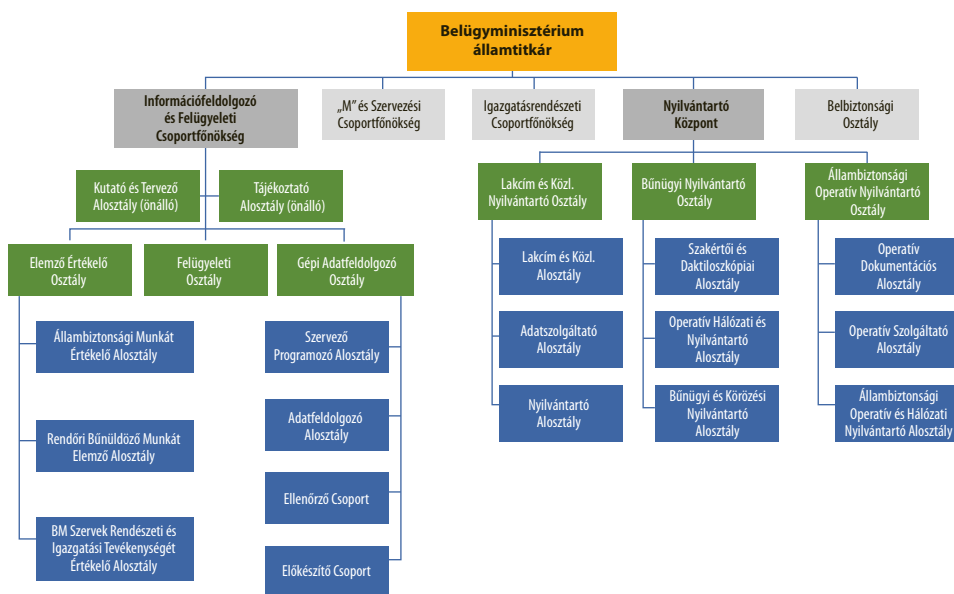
Belügyminisztérium államtitkár

Információfeldolgozó és Felügyeleti Csoportfőnökség

„M" és Szervezési Csoportfőnökség

Igazgatásrendészeti Csoportfőnökség

Nyilvántartó Központ

Belbiztonsági Osztály

Kutató és Tervező Alosztály (önálló)

Tájékoztató Alosztály (önálló)

Elemző Értékelő Osztály

Felügyeleti Osztály

Gépi Adatfeldolgozó Osztály

Államvédelmi Munkát Értékelő Alosztály

Rendőri Bűnüldöző Munkát Elemző Alosztály

BM Szervek Rendészeti és Igazgatási Tevékenységét Értékelő Alosztály

Szervező Programozó Alosztály

Adatfeldolgozó Alosztály

Ellenőrző Csoport

Előkészítő Csoport

Lakcím és Közl. Nyilvántartó Osztály

Lakcím és Közl. Alosztály

Adatszolgáltató Alosztály

Nyilvántartó Alosztály

Bűnügyi Nyilvántartó Osztály

Szakértői és Daktiloszkópiai Alosztály

Operatív Hálózati és Nyilvántartó Alosztály

Bűnügyi és Körözési Nyilvántartó Alosztály

Állambiztonsági Operatív Nyilvántartó Osztály

Operatív Dokumentációs Alosztály

Operatív Szolgáltató Alosztály

Állambiztonsági Operatív és Hálózati Nyilvántartó Alosztály